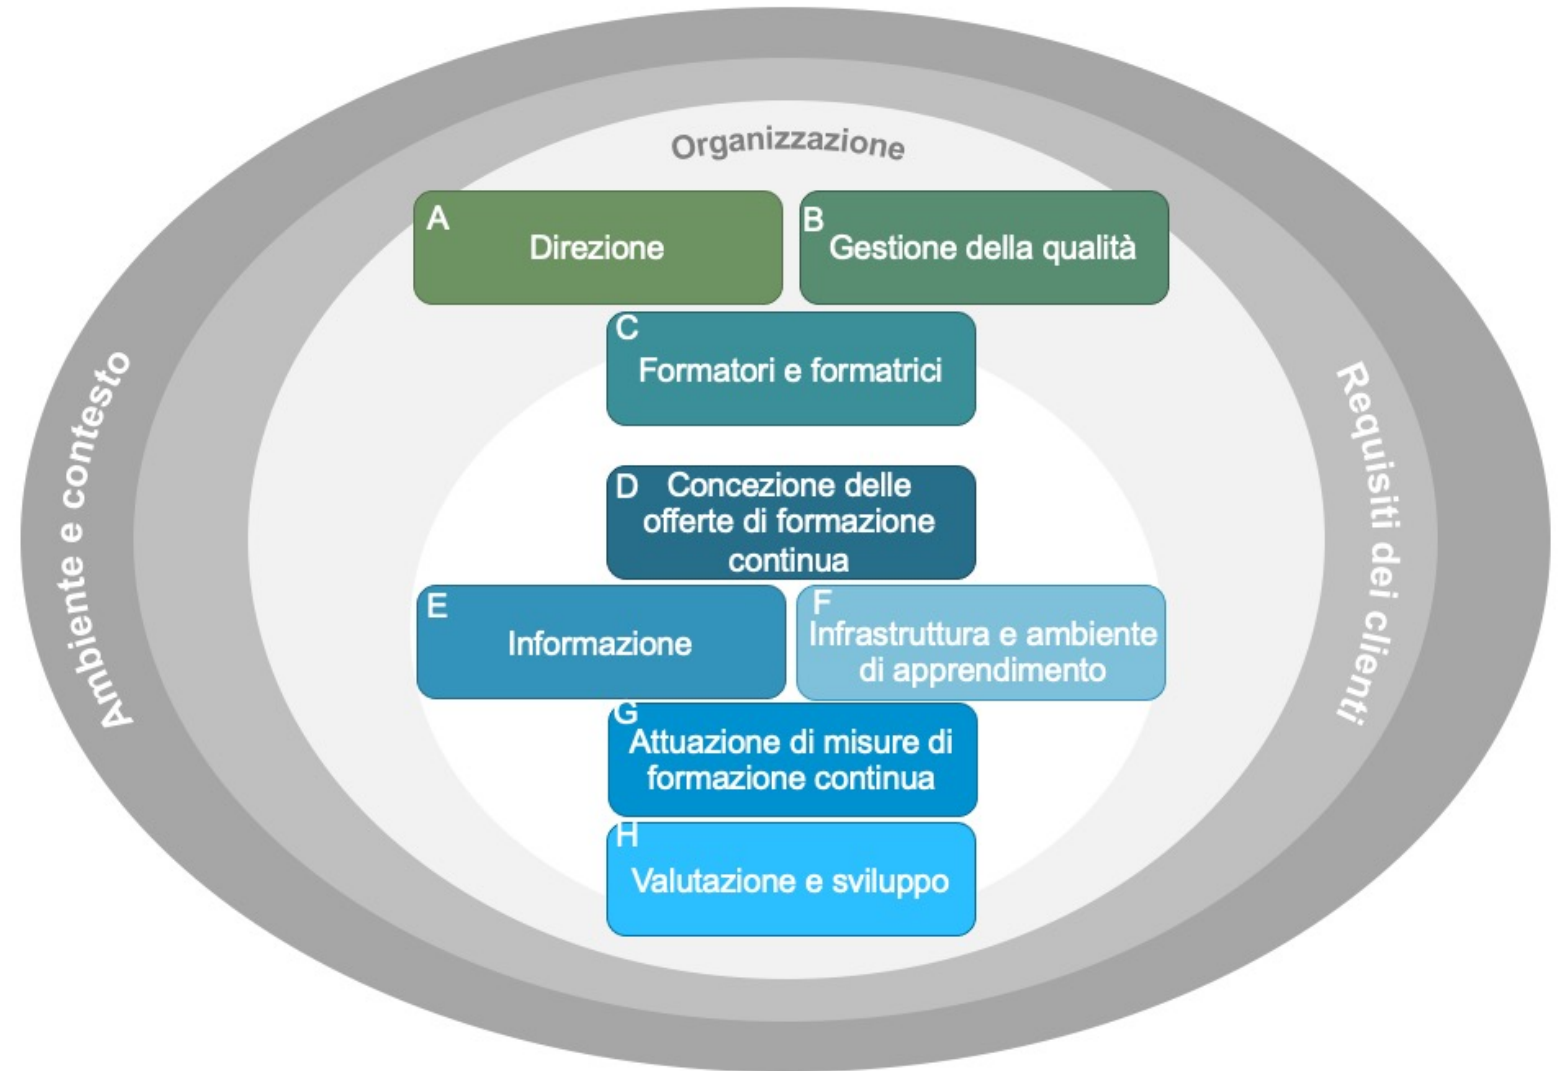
Organizzazione

Ambiente e contesto

Requisiti dei clienti

A
Direzione

B
Gestione della qualità

C
Formatori e formatrici

D Concezione delle offerte di formazione continua

E
Informazione

F
Infrastruttura e ambiente di apprendimento

G
Attuazione di misure di formazione continua

H
Valutazione e sviluppo